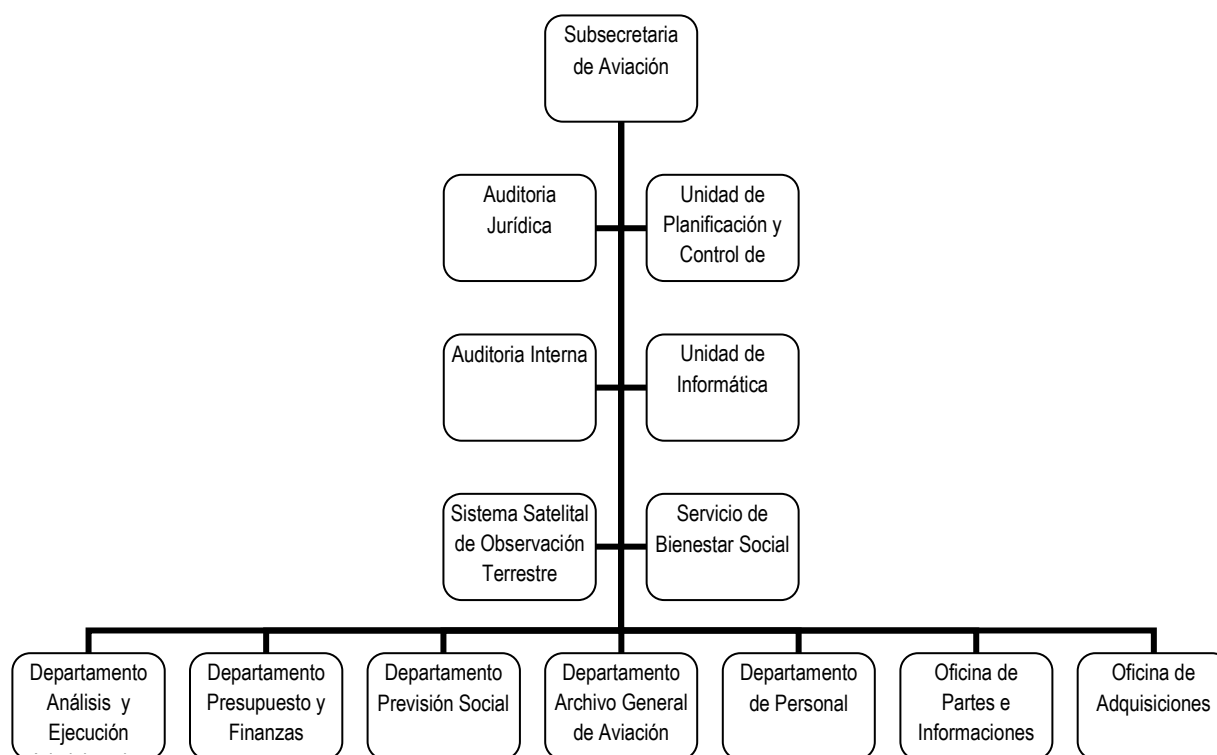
Subsecretaria de Aviación

Auditoria Jurídica

Unidad de Planificación y Control de

Auditoria Interna

Unidad de Informática

Sistema Satelital de Observación Terrestre

Servicio de Bienestar Social

Departamento Análisis y Ejecución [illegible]

Departamento Presupuesto y Finanzas

Departamento Previsión Social

Departamento Archivo General de Aviación

Departamento de Personal

Oficina de Partes e Informaciones

Oficina de Adquisiciones